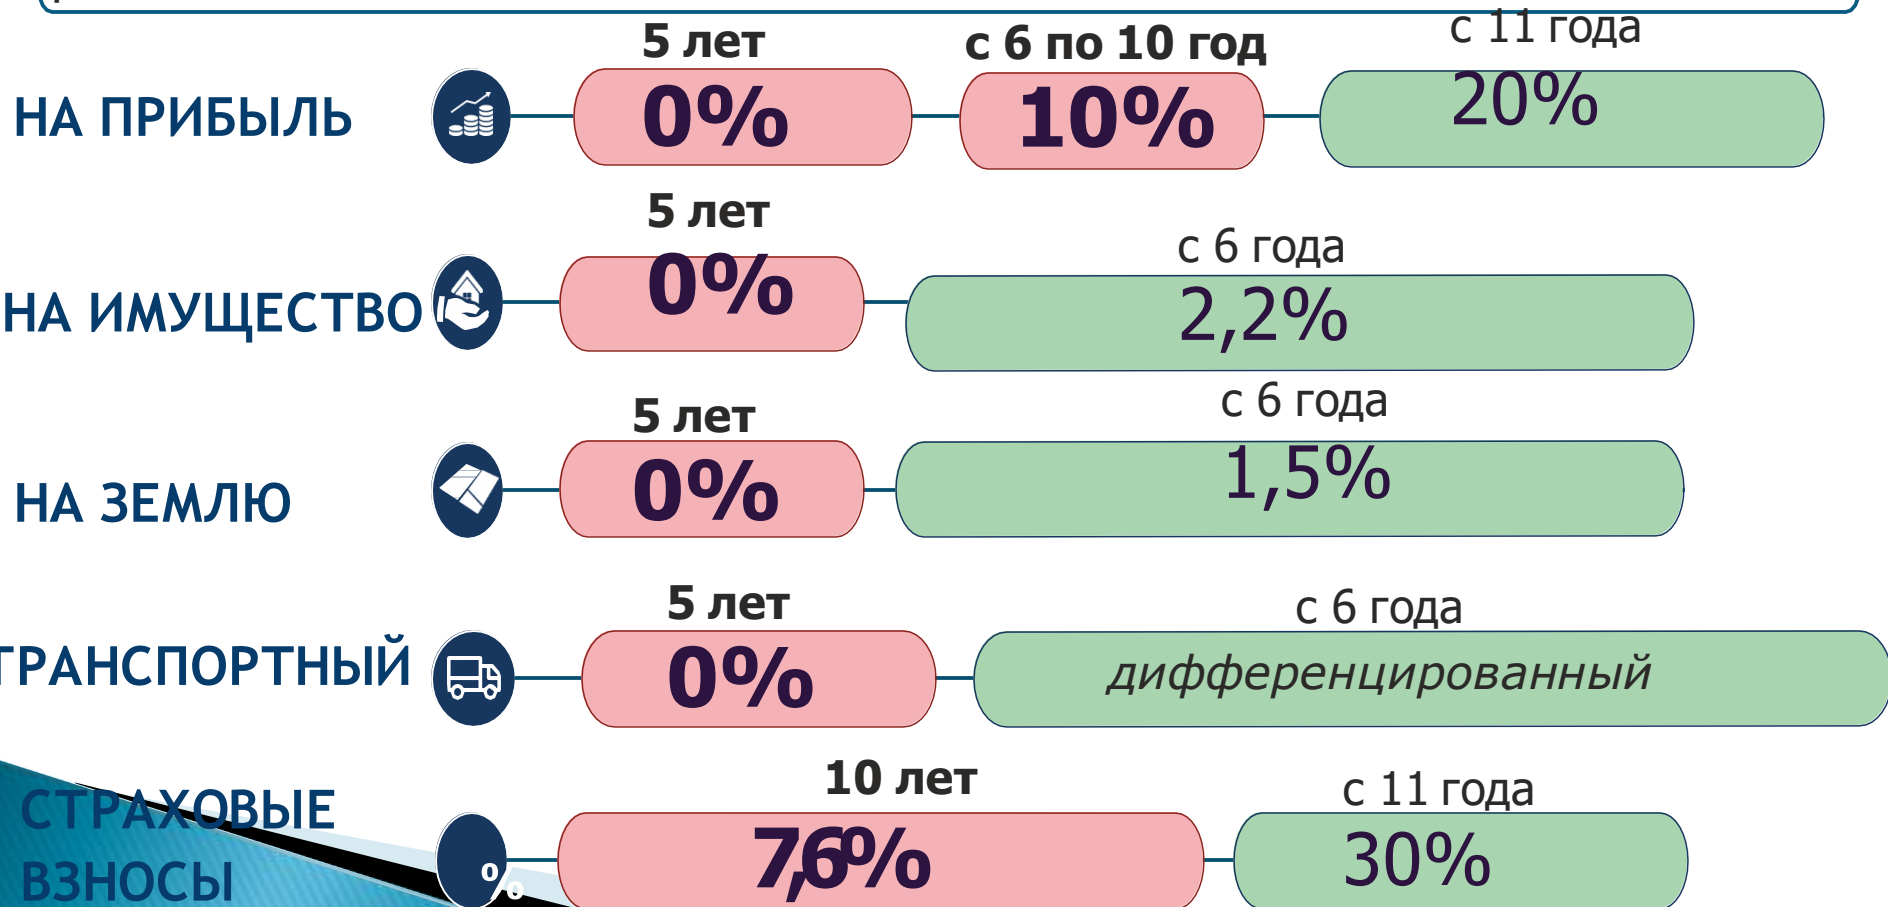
НА ПРИБЫЛЬ

5 лет
0%

с 6 по 10 год
10%

с 11 года
20%

НА ИМУЩЕСТВО

5 лет
0%

с 6 года
2,2%

НА ЗЕМЛЮ

5 лет
0%

с 6 года
1,5%

ТРАНСПОРТНЫЙ

5 лет
0%

с 6 года
дифференцированный

СТРАХОВЫЕ ВЗНОСЫ

%

10 лет
7,6%

с 11 года
30%